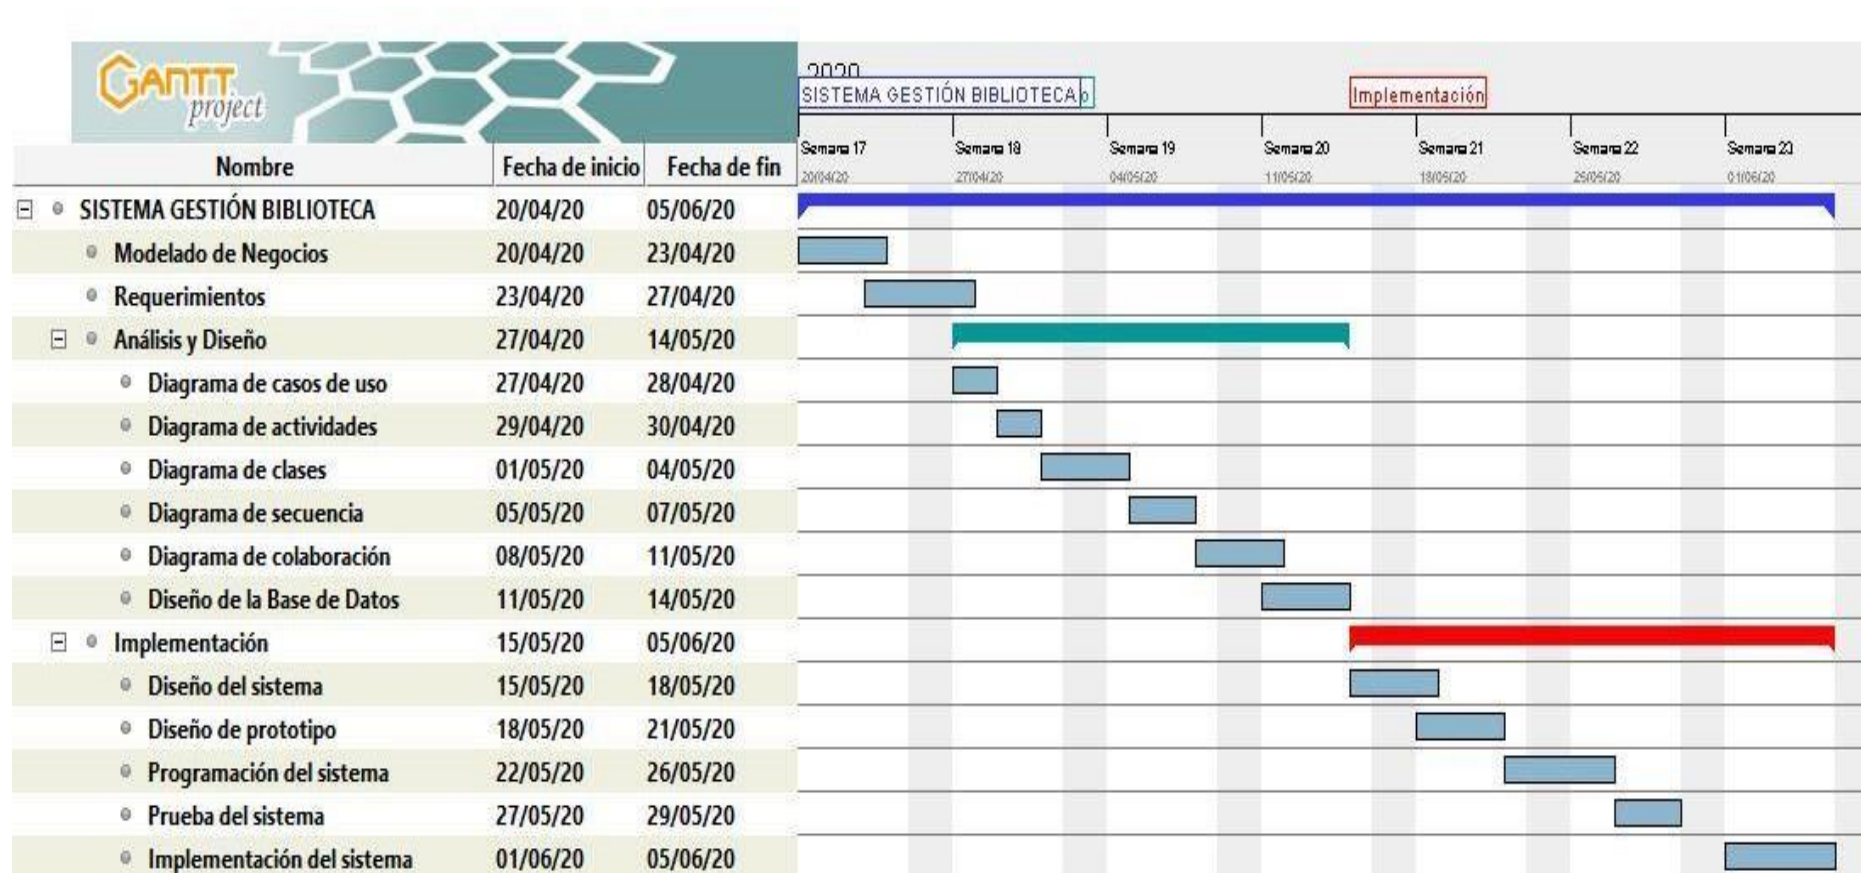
GANTT project

| Nombre | Fecha de inicio | Fecha de fin |
|---|---|---|
| SISTEMA GESTIÓN BIBLIOTECA | 20/04/20 | 05/06/20 |
| Modelado de Negocios | 20/04/20 | 23/04/20 |
| Requerimientos | 23/04/20 | 27/04/20 |
| Análisis y Diseño | 27/04/20 | 14/05/20 |
| Diagrama de casos de uso | 27/04/20 | 28/04/20 |
| Diagrama de actividades | 29/04/20 | 30/04/20 |
| Diagrama de clases | 01/05/20 | 04/05/20 |
| Diagrama de secuencia | 05/05/20 | 07/05/20 |
| Diagrama de colaboración | 08/05/20 | 11/05/20 |
| Diseño de la Base de Datos | 11/05/20 | 14/05/20 |
| Implementación | 15/05/20 | 05/06/20 |
| Diseño del sistema | 15/05/20 | 18/05/20 |
| Diseño de prototipo | 18/05/20 | 21/05/20 |
| Programación del sistema | 22/05/20 | 26/05/20 |
| Prueba del sistema | 27/05/20 | 29/05/20 |
| Implementación del sistema | 01/06/20 | 05/06/20 |

2020
SISTEMA GESTIÓN BIBLIOTECA
Implementación

Semana 17 20/04/20
Semana 18 27/04/20
Semana 19 04/05/20
Semana 20 11/05/20
Semana 21 18/05/20
Semana 22 25/05/20
Semana 23 01/06/20